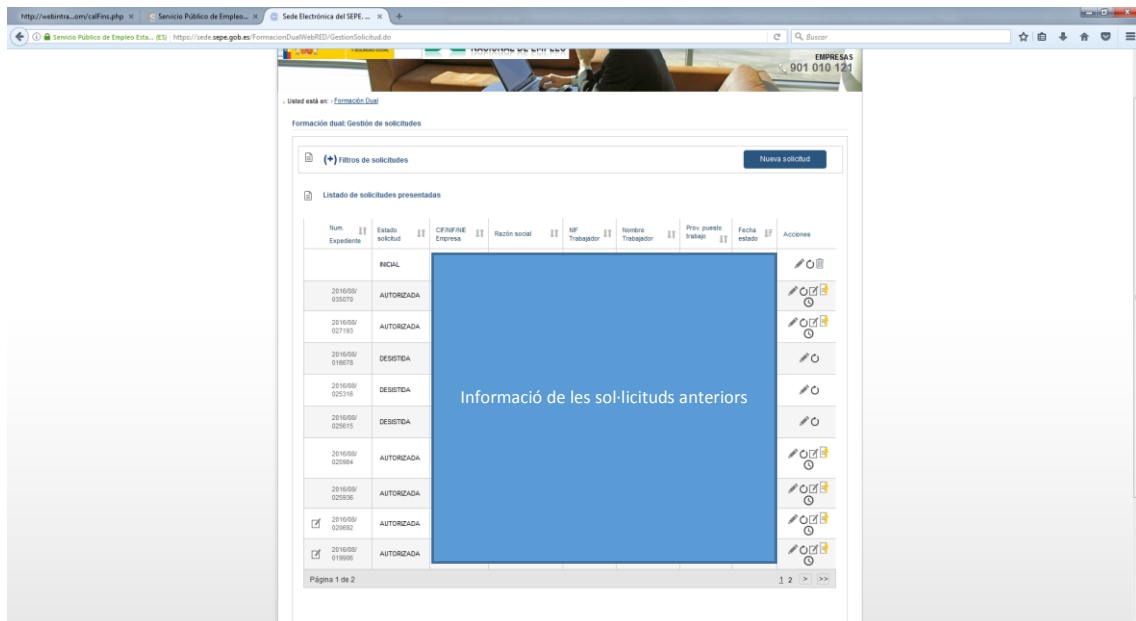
http://webintra...om/calFins.php × | Servicio Público de Empleo... × | Sede Electrónica del SEPE... × | +

Servicio Público de Empleo Esta... (ES) | https://sede.sepe.gob.es/FormacionDualWebRED/GestionSolicitud.do

Buscar

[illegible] NACIONAL DE EMPLEO

EMPRESAS
901 010 121

Usted está en: › Formación Dual

Formación dual: Gestión de solicitudes

(+) Filtros de solicitudes

Nueva solicitud

Listado de solicitudes presentadas

| Num. Expediente | Estado solicitud | CIF/NIF/NIE Empresa | Razón social | NIF Trabajador | Nombre Trabajador | Prov. puesto trabajo | Fecha estado | Acciones |
|---|---|---|---|---|---|---|---|---|
| | INICIAL | | | | | | | |
| 2016/08/035079 | AUTORIZADA | | | | | | | |
| 2016/08/027193 | AUTORIZADA | | | | | | | |
| 2016/08/016678 | DESISTIDA | | | | | | | |
| 2016/08/025316 | DESISTIDA | | | | | | | |
| 2016/08/025615 | DESISTIDA | | | | | | | |
| 2016/08/025884 | AUTORIZADA | | | | | | | |
| 2016/08/025936 | AUTORIZADA | | | | | | | |
| 2016/08/028692 | AUTORIZADA | | | | | | | |
| 2016/08/019986 | AUTORIZADA | | | | | | | |

Informació de les sol·licituds anteriors

Página 1 de 2

1 2 > >>